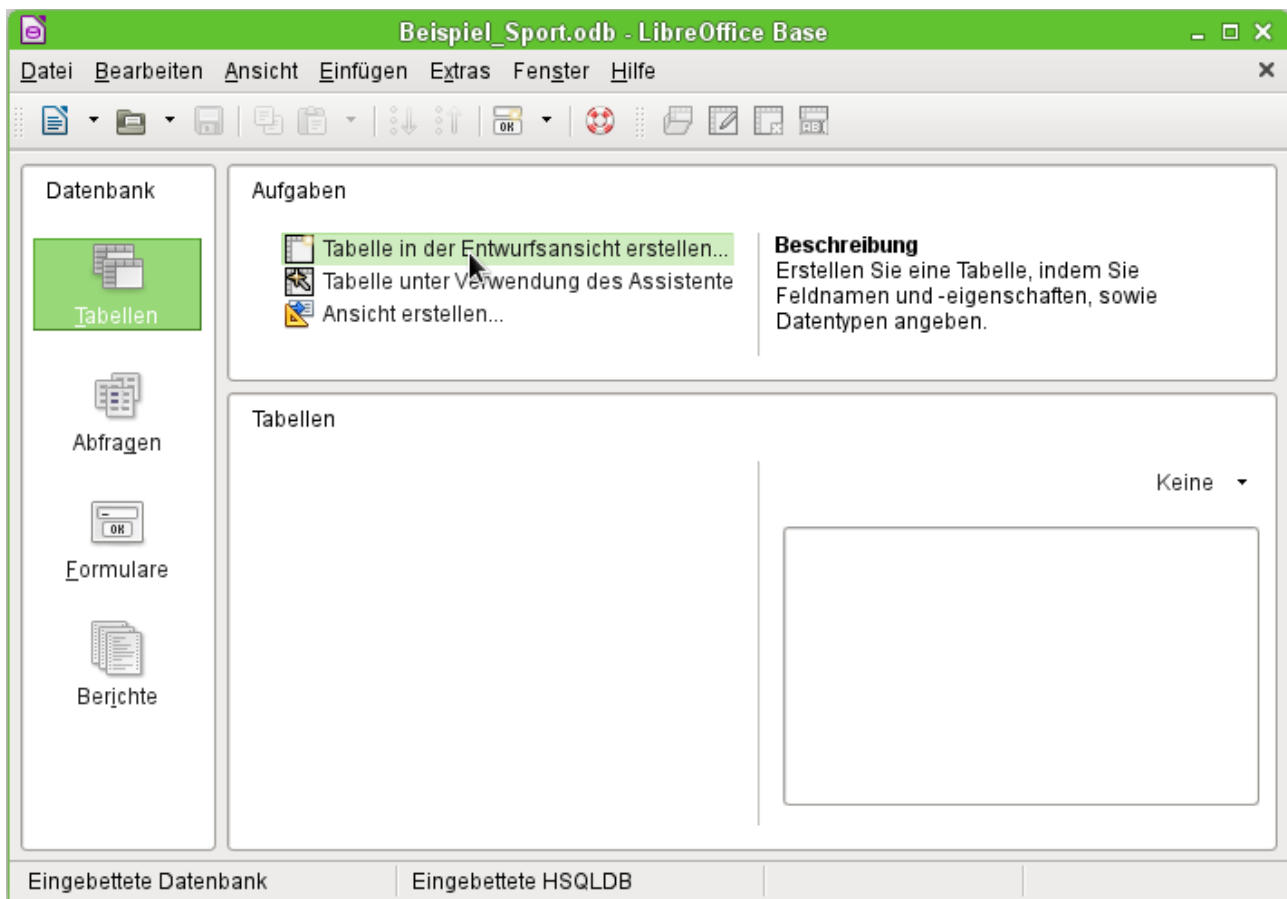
Beispiel_Sport.odb - LibreOffice Base

Datei Bearbeiten Ansicht Einfügen Extras Fenster Hilfe

Datenbank

Tabellen

Abfragen

Formulare

Berichte

Aufgaben

Tabelle in der Entwurfsansicht erstellen...
Tabelle unter Verwendung des Assistente
Ansicht erstellen...

Beschreibung
Erstellen Sie eine Tabelle, indem Sie Feldnamen und -eigenschaften, sowie Datentypen angeben.

Tabellen

Keine

Eingebettete Datenbank | Eingebettete HSQLDB